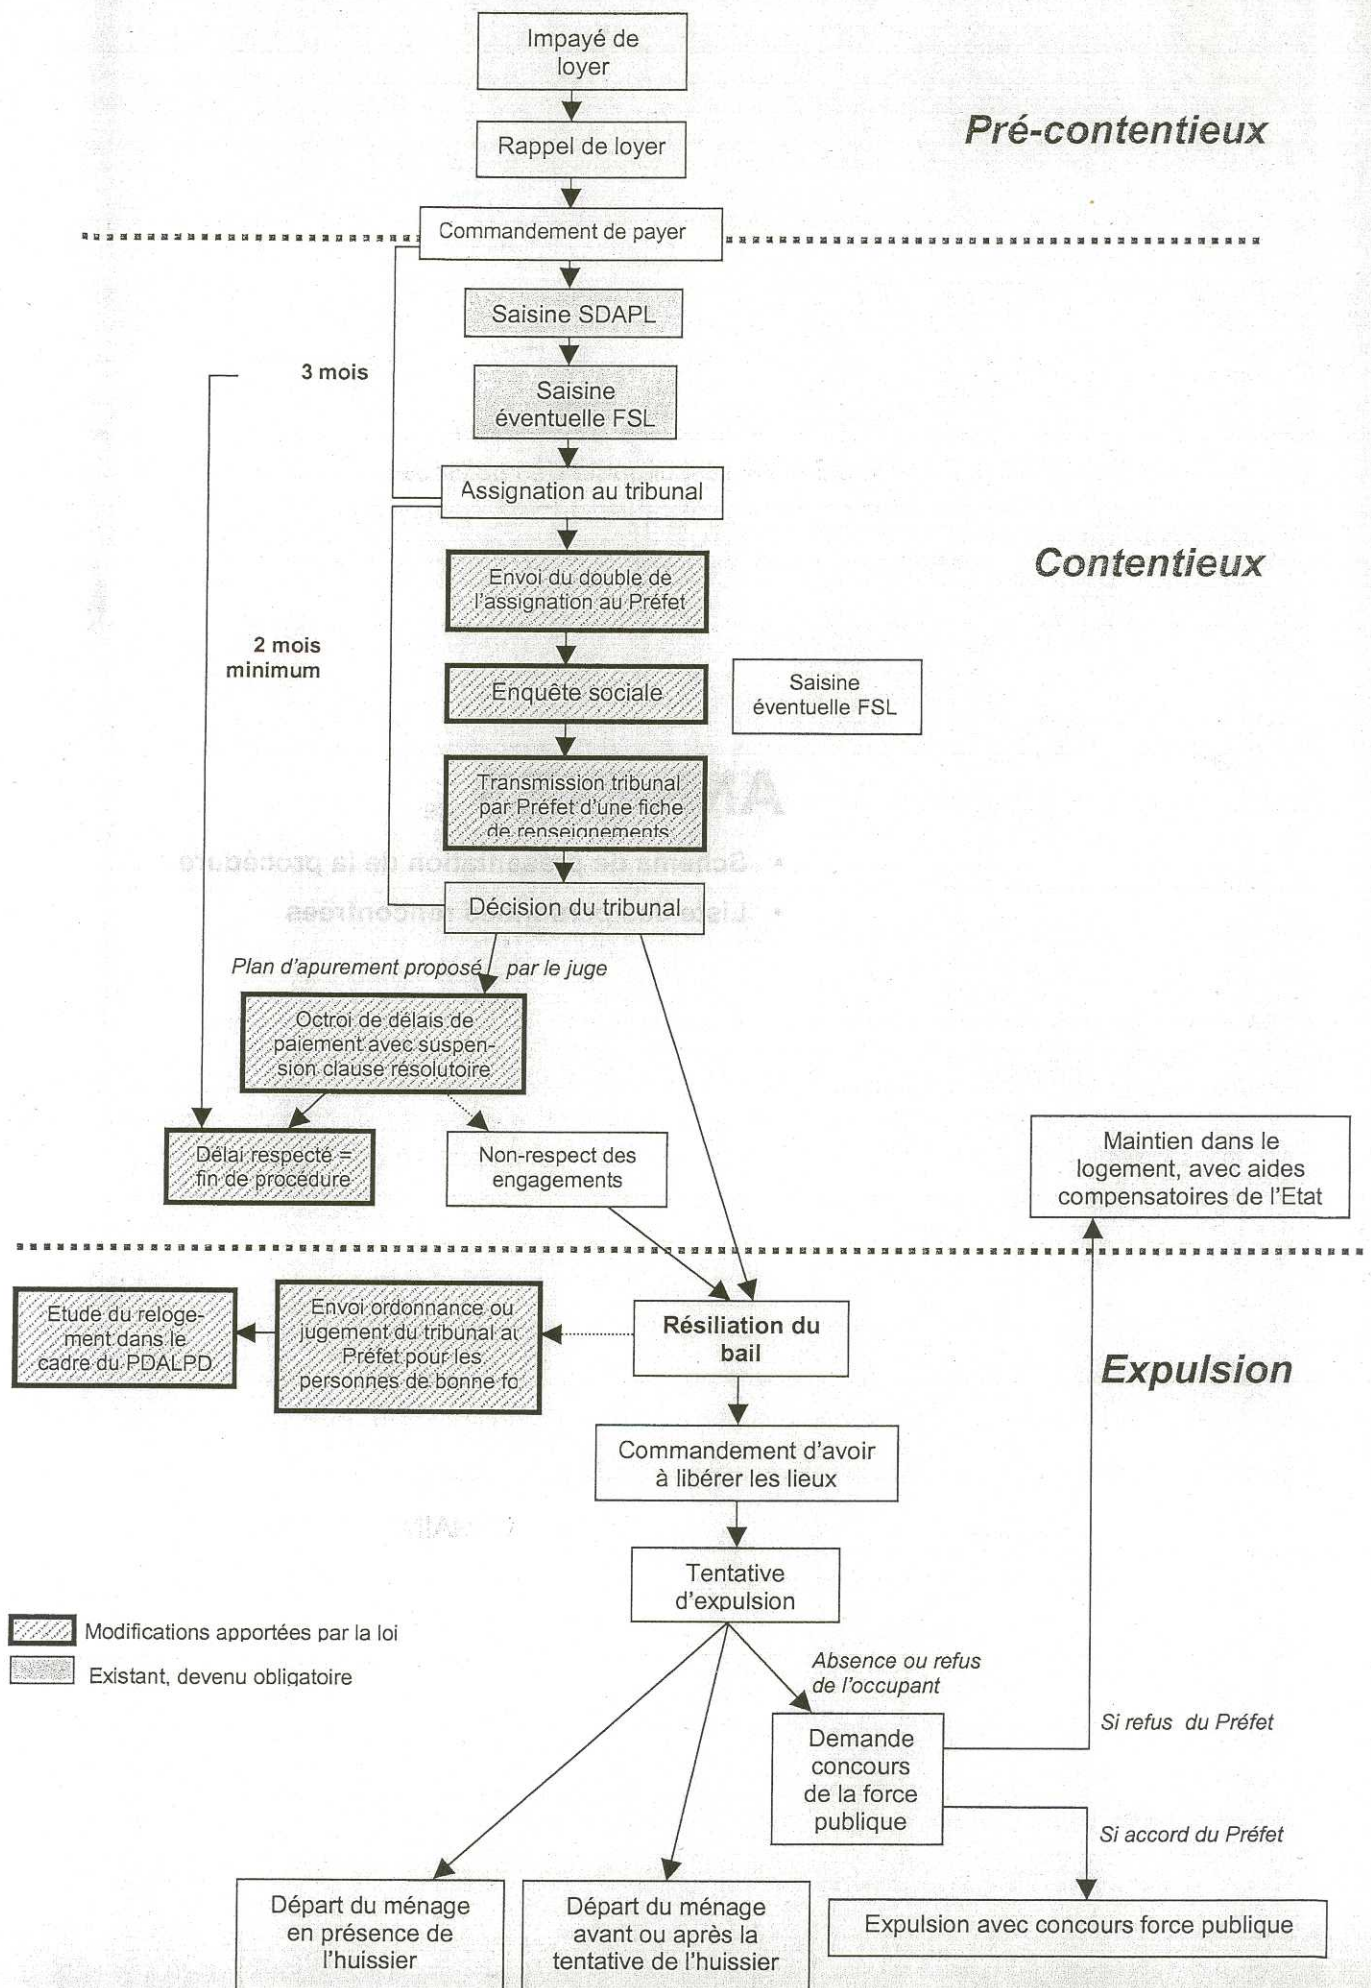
Impayé de loyer

Rappel de loyer

Pré-contentieux

Commandement de payer

Saisine SDAPL

3 mois

Saisine éventuelle FSL

Assignation au tribunal

Contentieux

Envoi du double de l'assignation au Préfet

2 mois minimum

Enquête sociale

Saisine éventuelle FSL

Transmission tribunal par Préfet d'une fiche de renseignements

Décision du tribunal

Plan d'apurement proposé par le juge

Octroi de délais de paiement avec suspension clause résolutoire

Délai respecté = fin de procédure

Non-respect des engagements

Maintien dans le logement, avec aides compensatoires de l'Etat

Etude du relogement dans le cadre du PDALPD

Envoi ordonnance ou jugement du tribunal au Préfet pour les personnes de bonne fo

Résiliation du bail

Expulsion

Commandement d'avoir à libérer les lieux

Tentative d'expulsion

Modifications apportées par la loi

Existant, devenu obligatoire

Absence ou refus de l'occupant

Demande concours de la force publique

Si refus du Préfet

Si accord du Préfet

Départ du ménage en présence de l'huissier

Départ du ménage avant ou après la tentative de l'huissier

Expulsion avec concours force publique